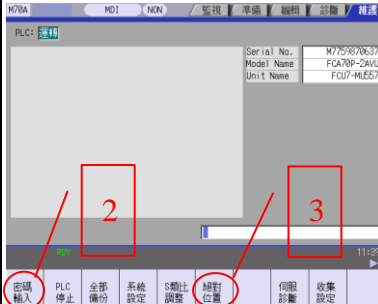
M70A MDI NON 監視 準備 編輯 診斷 維護

PLC: 運轉

Serial No. M775?870637
Model Name FCA70P-2AVU
Unit Name FCU7-MU557

2

3

RDY

11:3

密碼輸入 PLC停止 全部備份 系統設定 S類比調整 絕對位置 伺服診斷 收集設定